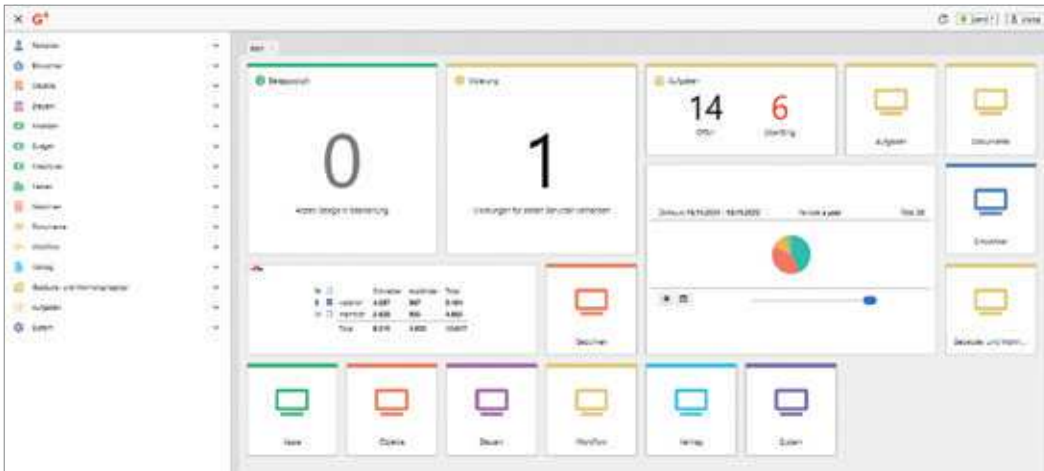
× G⁺

Personen
Einwohner
Objekte
Steuern
Kredien
Budget
Finanzen
Verkehr
Zeichnen
Bauten
Workflow
Verlag
Aufgaben
System

14
Offen

6
Überfällig

Aufgaben

Dokumente

0
Keine Gesuche in Bearbeitung

1

Einwohner

Zeichnen

Bewegung und Kontr...

Bauen

Objekte

Steuern

Workflow

Verlag

System